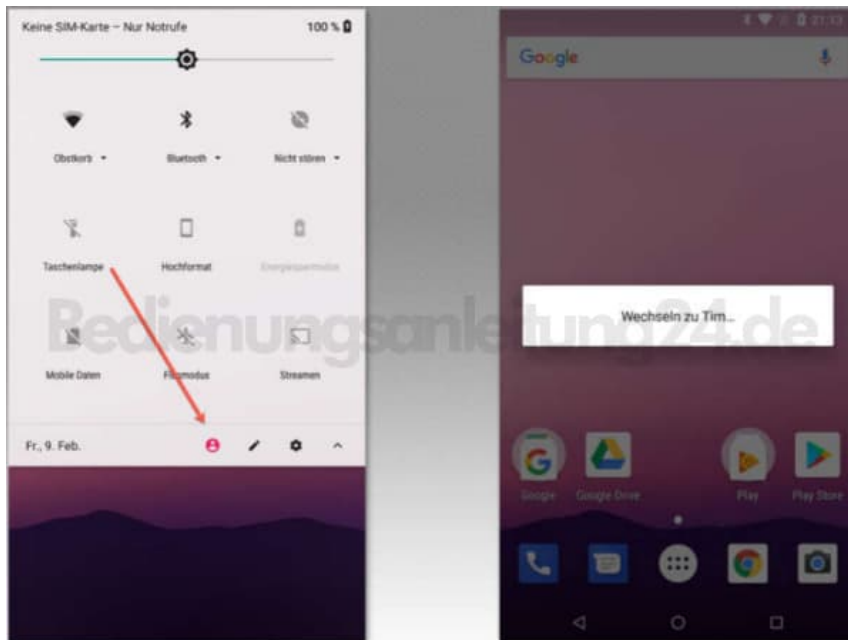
Keine SIM-Karte – Nur Notrufe
100 %

Obstkorb
Bluetooth
Nicht stören

Taschenlampe
Hochformat
Energiesparmodus

Mobile Daten
Flugmodus
Streamen

Fr., 9. Feb.

Bedienungsanleitung24.de

21:13

Google

Wechseln zu Tim...

Google
Google Drive
Play
Play Store